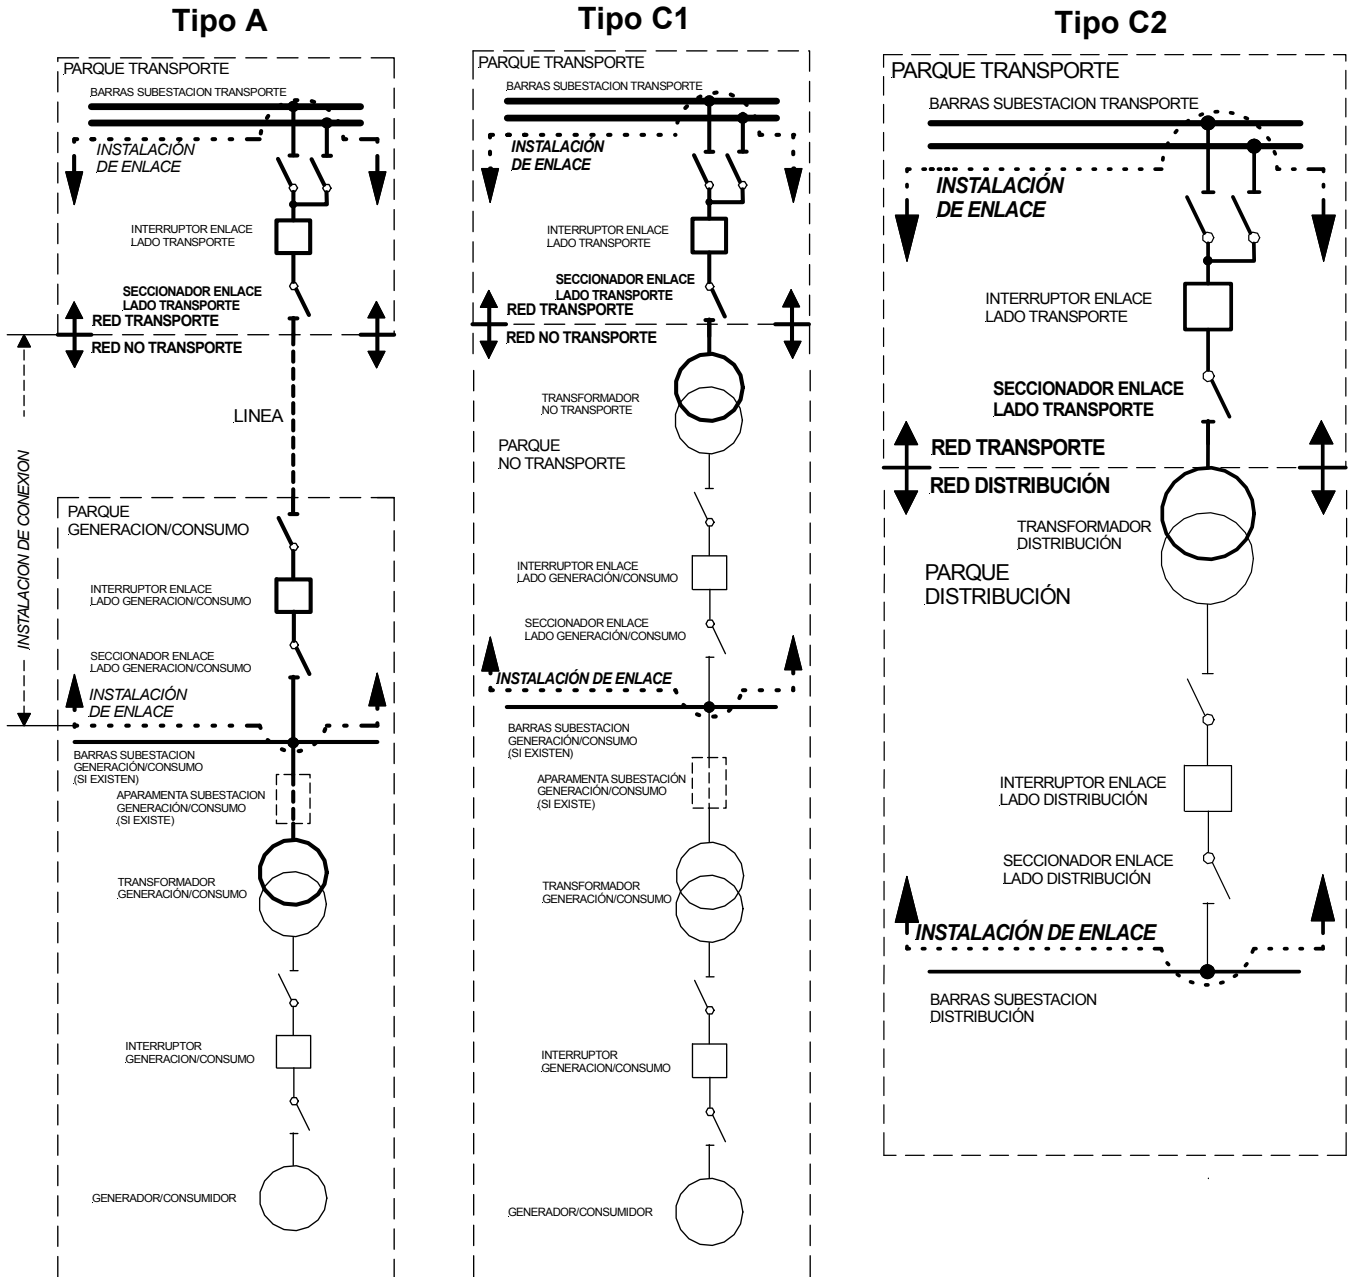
Tipo A

PARQUE TRANSPORTE

BARRAS SUBESTACION TRANSPORTE

INSTALACIÓN DE ENLACE

INTERRUPTOR ENLACE LADO TRANSPORTE

SECCIONADOR ENLACE LADO TRANSPORTE

RED TRANSPORTE

RED NO TRANSPORTE

LINEA

INSTALACION DE CONEXION

PARQUE GENERACION/CONSUMO

INTERRUPTOR ENLACE LADO GENERACION/CONSUMO

SECCIONADOR ENLACE LADO GENERACION/CONSUMO

INSTALACIÓN DE ENLACE

BARRAS SUBESTACION GENERACION/CONSUMO (SI EXISTEN)

APARAMENTA SUBESTACION GENERACION/CONSUMO (SI EXISTE)

TRANSFORMADOR GENERACION/CONSUMO

INTERRUPTOR GENERACION/CONSUMO

GENERADOR/CONSUMIDOR

Tipo C1

PARQUE TRANSPORTE

BARRAS SUBESTACION TRANSPORTE

INSTALACIÓN DE ENLACE

INTERRUPTOR ENLACE LADO TRANSPORTE

SECCIONADOR ENLACE LADO TRANSPORTE

RED TRANSPORTE

RED NO TRANSPORTE

TRANSFORMADOR NO TRANSPORTE

PARQUE NO TRANSPORTE

INTERRUPTOR ENLACE LADO GENERACIÓN/CONSUMO

SECCIONADOR ENLACE LADO GENERACIÓN/CONSUMO

INSTALACIÓN DE ENLACE

BARRAS SUBESTACION GENERACIÓN/CONSUMO (SI EXISTEN)

APARAMENTA SUBESTACIÓN GENERACIÓN/CONSUMO (SI EXISTE)

TRANSFORMADOR GENERACIÓN/CONSUMO

INTERRUPTOR GENERACION/CONSUMO

GENERADOR/CONSUMIDOR

Tipo C2

PARQUE TRANSPORTE

BARRAS SUBESTACION TRANSPORTE

INSTALACIÓN DE ENLACE

INTERRUPTOR ENLACE LADO TRANSPORTE

SECCIONADOR ENLACE LADO TRANSPORTE

RED TRANSPORTE

RED DISTRIBUCIÓN

TRANSFORMADOR DISTRIBUCIÓN

PARQUE DISTRIBUCIÓN

INTERRUPTOR ENLACE LADO DISTRIBUCIÓN

SECCIONADOR ENLACE LADO DISTRIBUCIÓN

INSTALACIÓN DE ENLACE

BARRAS SUBESTACION DISTRIBUCIÓN